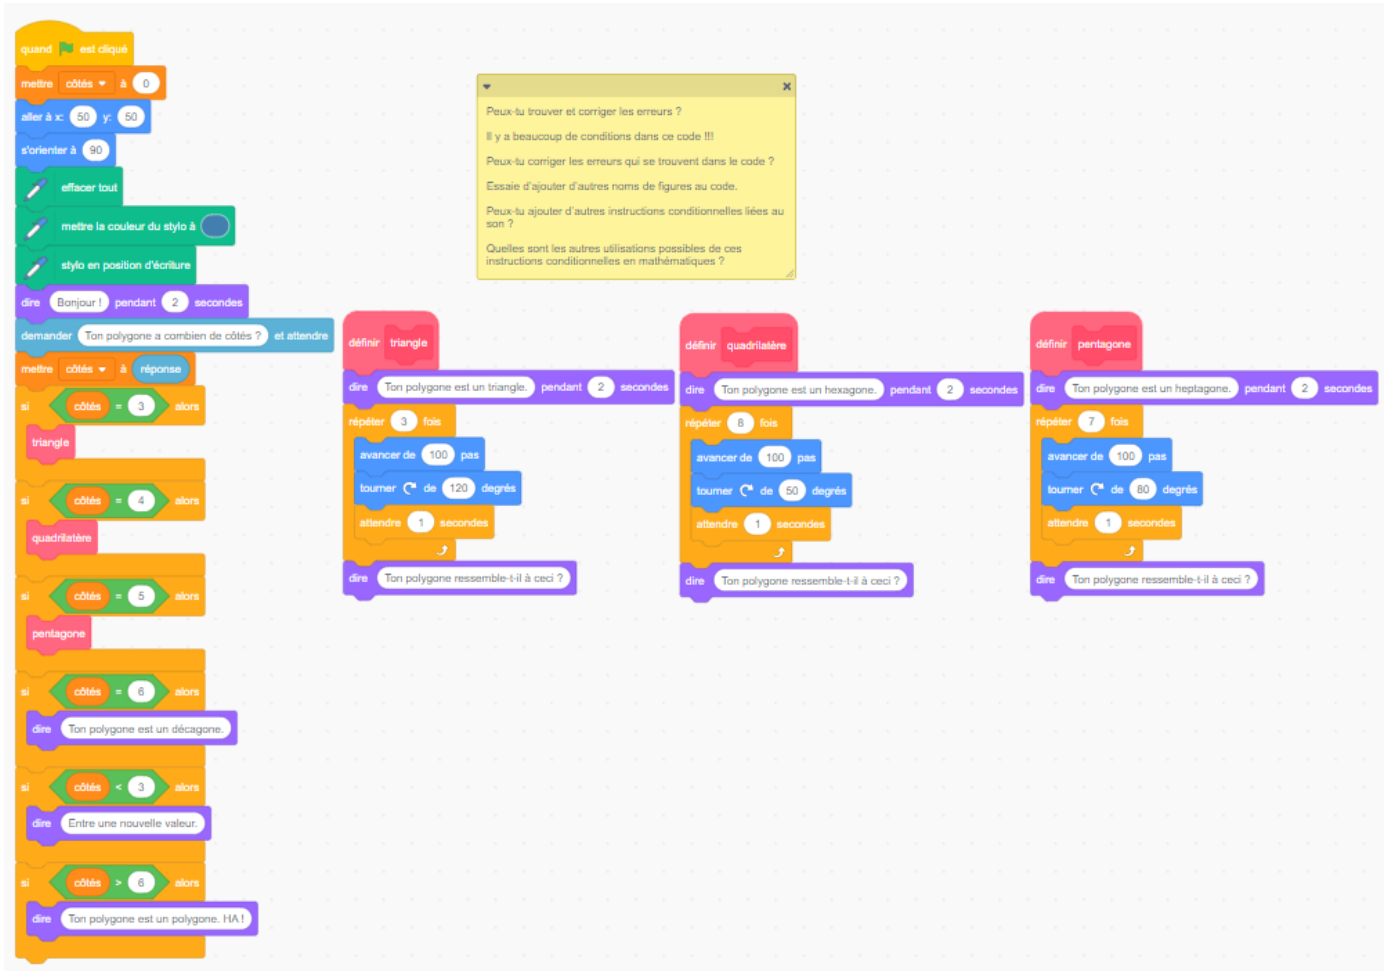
quand est cliqué
mettre côtés à 0
aller à x: 50 y: 50
s'orienter à 90
effacer tout
mettre la couleur du stylo à
stylo en position d'écriture
dire Bonjour ! pendant 2 secondes
demander Ton polygone a combien de côtés ? et attendre
mettre côtés à réponse
si côtés = 3 alors
triangle
si côtés = 4 alors
quadrilatère
si côtés = 5 alors
pentagone
si côtés = 6 alors
dire Ton polygone est un décagone.
si côtés < 3 alors
dire Entre une nouvelle valeur.
si côtés > 6 alors
dire Ton polygone est un polygone. HA !

Peux-tu trouver et corriger les erreurs ?

Il y a beaucoup de conditions dans ce code !!!

Peux-tu corriger les erreurs qui se trouvent dans le code ?

Essaie d'ajouter d'autres noms de figures au code.

Peux-tu ajouter d'autres instructions conditionnelles liées au son ?

Quelles sont les autres utilisations possibles de ces instructions conditionnelles en mathématiques ?

définir triangle
dire Ton polygone est un triangle. pendant 2 secondes
répéter 3 fois
avancer de 100 pas
tourner de 120 degrés
attendre 1 secondes
dire Ton polygone ressemble-t-il à ceci ?

définir quadrilatère
dire Ton polygone est un hexagone. pendant 2 secondes
répéter 8 fois
avancer de 100 pas
tourner de 50 degrés
attendre 1 secondes
dire Ton polygone ressemble-t-il à ceci ?

définir pentagone
dire Ton polygone est un heptagone. pendant 2 secondes
répéter 7 fois
avancer de 100 pas
tourner de 80 degrés
attendre 1 secondes
dire Ton polygone ressemble-t-il à ceci ?